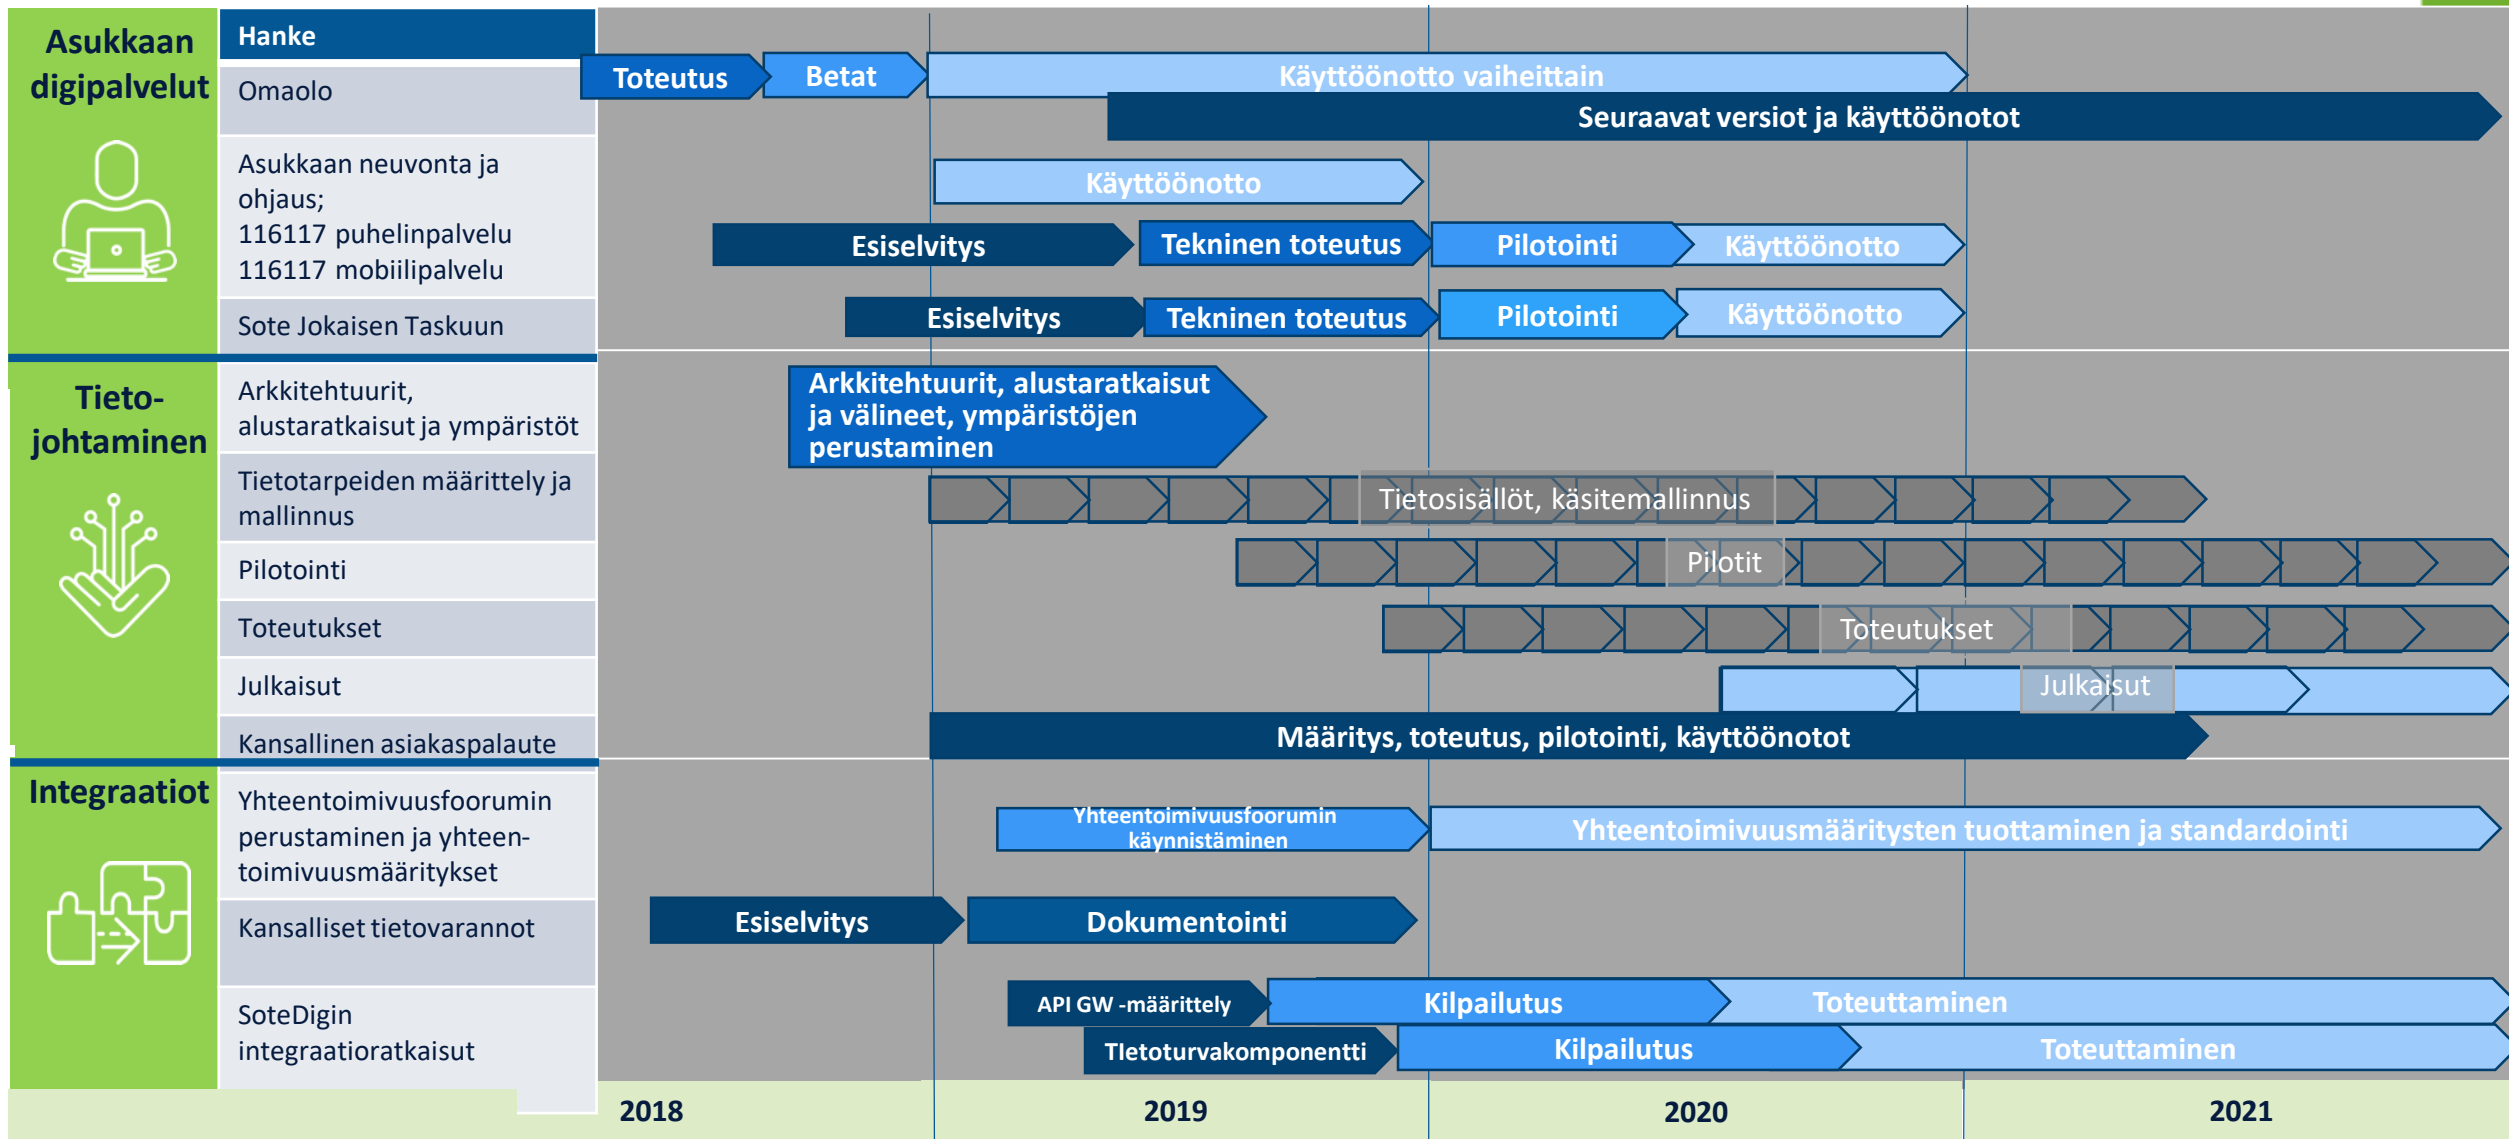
Asukkaan digipalvelut

Hanke

Omaolo

Asukkaan neuvonta ja ohjaus; 116117 puhelinpalvelu 116117 mobiilipalvelu

Sote Jokaisen Taskuun

Tieto-johtaminen

Arkkitehtuurit, alustaratkaisut ja ympäristöt

Tietotarpeiden määrittely ja mallinnus

Pilotointi

Toteutukset

Julkaisut

Kansallinen asiakaspalaute

Integraatiot

Yhteentoimivuusfoorumin perustaminen ja yhteen-toimivuusmääritykset

Kansalliset tietovarannot

SoteDigin integraatioratkaisut

Toteutus

Betat

Käyttöönotto vaiheittain

Seuraavat versiot ja käyttöönotot

Käyttöönotto

Esiselvitys

Tekninen toteutus

Pilotointi

Käyttöönotto

Esiselvitys

Tekninen toteutus

Pilotointi

Käyttöönotto

Arkkitehtuurit, alustaratkaisut ja välineet, ympäristöjen perustaminen

Tietosisällöt, käsitemallinnus

Pilotit

Toteutukset

Julkaisut

Määritys, toteutus, pilotointi, käyttöönotot

Yhteentoimivuusfoorumin käynnistäminen

Yhteentoimivuusmääritysten tuottaminen ja standardointi

Esiselvitys

Dokumentointi

API GW -määrittely

Kilpailutus

Toteuttaminen

TIetoturvakomponentti

Kilpailutus

Toteuttaminen

2018

2019

2020

2021